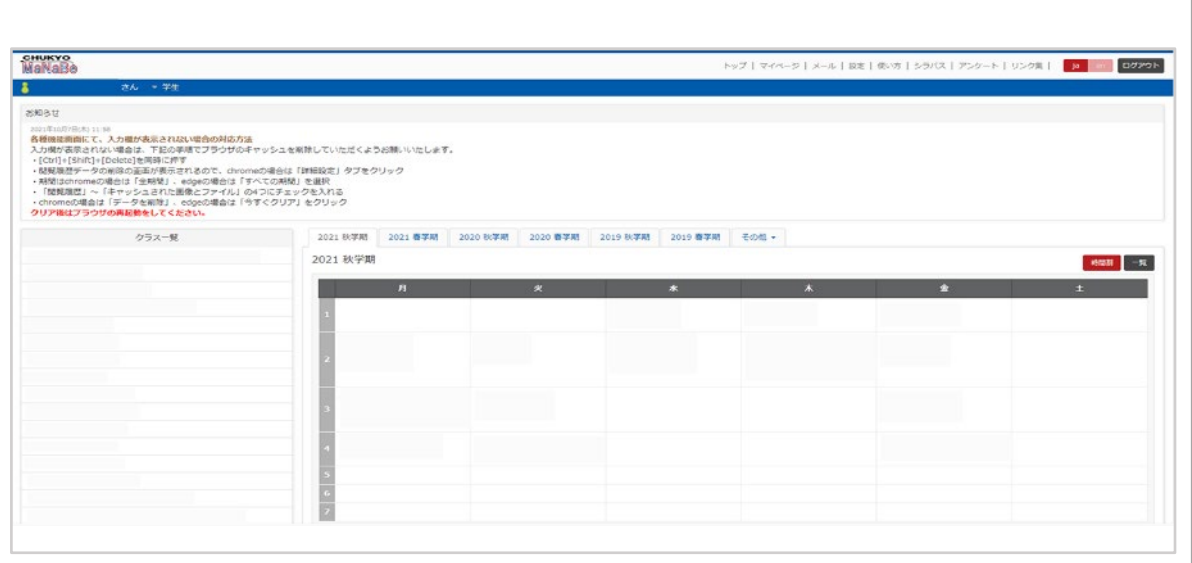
CHUKYO
MaNaBo

トップ | マイページ | メール | 設定 | 使い方 | シラバス | アンケート | リンク集 | ja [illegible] ログアウト

さん ▼ 学生

お知らせ

2021年10月7日(木) 11:98
各種機能画面にて、入力欄が表示されない場合の対応方法
入力欄が表示されない場合は、下記の手順でブラウザのキャッシュを削除していただくようお願いいたします。
・[Ctrl]+[Shift]+[Delete]を同時に押す
・閲覧履歴データの削除の画面が表示されるので、chromeの場合は「詳細設定」タブをクリック
・期間はchromeの場合は「全期間」、edgeの場合は「すべての期間」を選択
・「閲覧履歴」～「キャッシュされた画像とファイル」の4つにチェックを入れる
・chromeの場合は「データを削除」、edgeの場合は「今すぐクリア」をクリック
クリア後はブラウザの再起動をしてください。

クラス一覧

2021 秋学期 | 2021 春学期 | 2020 秋学期 | 2020 春学期 | 2019 秋学期 | 2019 春学期 | その他 ▾

2021 秋学期

時間割 | 一覧

| | 月 | 火 | 水 | 木 | 金 | 土 |
|---|---|---|---|---|---|---|
| 1 | | | | | | |
| 2 | | | | | | |
| 3 | | | | | | |
| 4 | | | | | | |
| 5 | | | | | | |
| 6 | | | | | | |
| 7 | | | | | | |